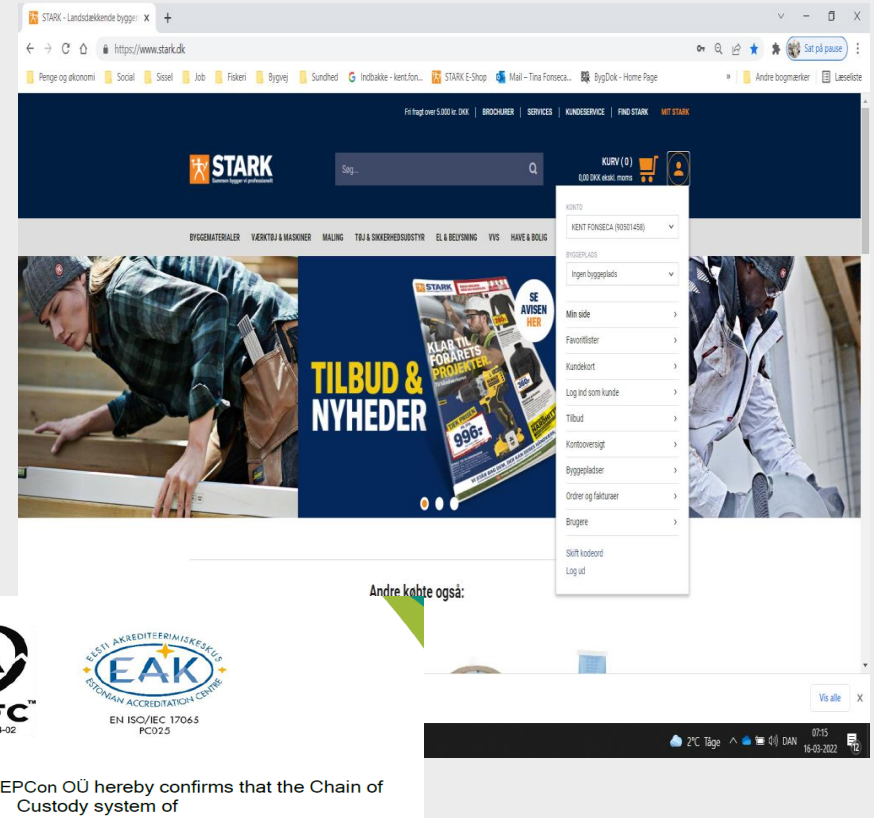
STARK - Landsdækkende bygge x +

https://www.stark.dk

Sat på pause

Penge og økonomi | Social | Sissel | Job | Fiskeri | Bygvej | Sundhed | Indbakke - kent.fon... | STARK E-Shop | Mail – Tina Fonseca... | BygDok - Home Page | » | Andre bogmærker | Læseliste

Fri fragt over 5.000 kr. DKK | BROCHURER | SERVICES | KUNDESERVICE | FIND STARK | MIT STARK

STARK
Sammen bygger vi professionelt

Søg...

KURV ( 0 )
0,00 DKK ekskl. moms

BYGGEMATERIALER VÆRKTØJ & MASKINER MALING TØJ & SIKKERHEDSUDSTYR EL & BELYSNING VVS HAVE & BOLIG

KONTO
KENT FONSECA (90501458)
BYGGEPLADS
Ingen byggeplads
Min side
Favoritlister
Kundekort
Log ind som kunde
Tilbud
Kontooversigt
Byggepladser
Ordrer og fakturaer
Brugere
Skift kodeord
Log ud

TILBUD & NYHEDER

STARK
KLAR TIL FORÅRETS PROJEKTER
SE AVISEN HER
996,-

Andre købte også:

Vis alle X

2°C Tåge DAN 07:15 16-03-2022

EESTI AKREDITEERIMISKESKUS
EAK
ESTONIAN ACCREDITATION CENTRE
EN ISO/IEC 17065
PC025

EPCon OÜ hereby confirms that the Chain of Custody system of